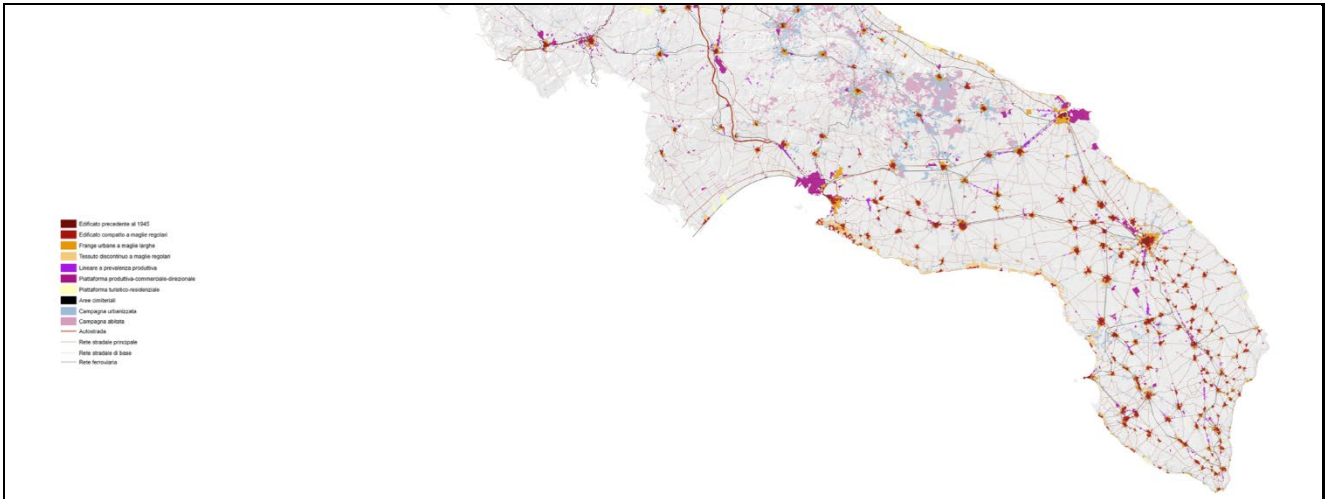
Edificato precedente al 1945
Edificato compatto a maglie regolari
Frange urbane a maglie larghe
Tessuto discontinuo a maglie regolari
Lineare a prevalenza produttiva
Piattaforma produttiva-commerciale-direzionale
Piattaforma turistico-residenziale
Aree cimiteriali
Campagna urbanizzata
Campagna abitata
Autostrada
Rete stradale principale
Rete stradale di base
Rete ferroviaria